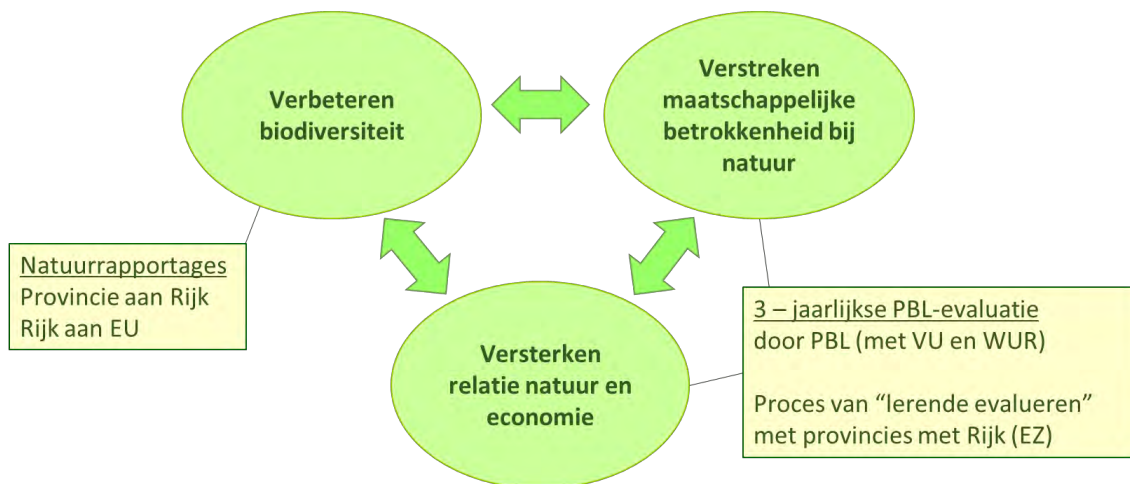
Verbeteren biodiversiteit

Verstreken maatschappelijke betrokkenheid bij natuur

Versterken relatie natuur en economie

Natuurrapportages
Provincie aan Rijk
Rijk aan EU

3 – jaarlijkse PBL-evaluatie
door PBL (met VU en WUR)

Proces van “lerende evalueren” met provincies met Rijk (EZ)